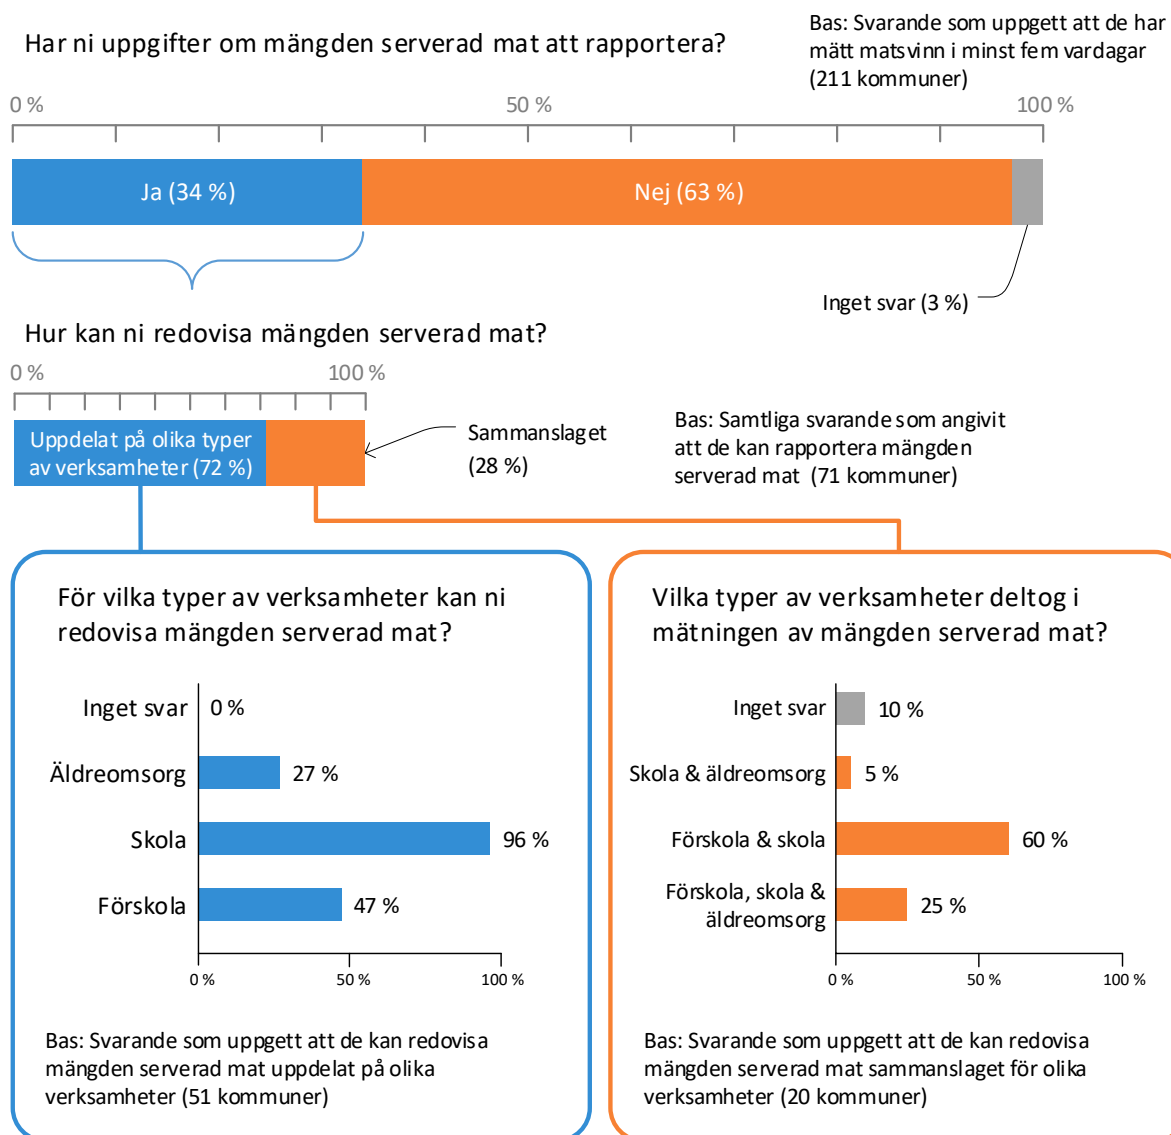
Har ni uppgifter om mängden serverad mat att rapportera?

Bas: Svarande som uppgett att de har mätt matsvinn i minst fem vardagar (211 kommuner)

0 %
50 %
100 %

Ja (34 %)
Nej (63 %)
Inget svar (3 %)

Hur kan ni redovisa mängden serverad mat?

0 %
100 %

Uppdelat på olika typer av verksamheter (72 %)
Sammanslaget (28 %)

Bas: Samtliga svarande som angivit att de kan rapportera mängden serverad mat (71 kommuner)

För vilka typer av verksamheter kan ni redovisa mängden serverad mat?

Inget svar 0 %
Äldreomsorg 27 %
Skola 96 %
Förskola 47 %

0 %
50 %
100 %

Bas: Svarande som uppgett att de kan redovisa mängden serverad mat uppdelat på olika verksamheter (51 kommuner)

Vilka typer av verksamheter deltog i mätningen av mängden serverad mat?

Inget svar 10 %
Skola & äldreomsorg 5 %
Förskola & skola 60 %
Förskola, skola & äldreomsorg 25 %

0 %
50 %
100 %

Bas: Svarande som uppgett att de kan redovisa mängden serverad mat sammanslaget för olika verksamheter (20 kommuner)